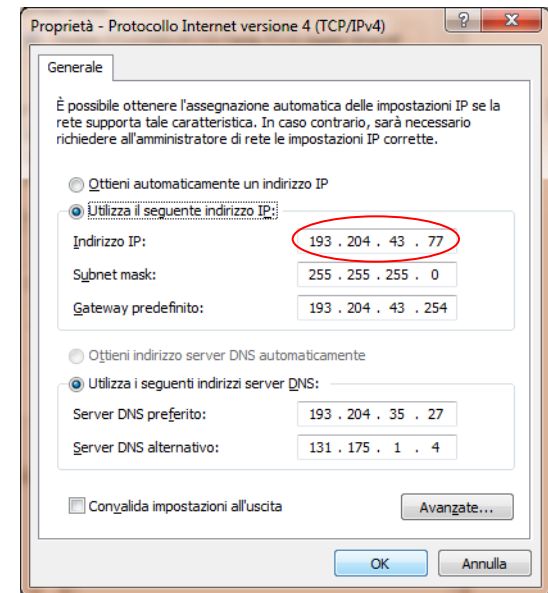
Proprietà - Protocollo Internet versione 4 (TCP/IPv4)

?

X

Generale

È possibile ottenere l'assegnazione automatica delle impostazioni IP se la rete supporta tale caratteristica. In caso contrario, sarà necessario richiedere all'amministratore di rete le impostazioni IP corrette.

Ottieni automaticamente un indirizzo IP

Utilizza il seguente indirizzo IP:

| | |
|---|---|
| Indirizzo IP: | 193 . 204 . 43 . 77 |
| Subnet mask: | 255 . 255 . 255 . 0 |
| Gateway predefinito: | 193 . 204 . 43 . 254 |

Ottieni indirizzo server DNS automaticamente

Utilizza i seguenti indirizzi server DNS:

| | |
|---|---|
| Server DNS preferito: | 193 . 204 . 35 . 27 |
| Server DNS alternativo: | 131 . 175 . 1 . 4 |

Convalida impostazioni all'uscita

Avanzate...

OK

Annulla